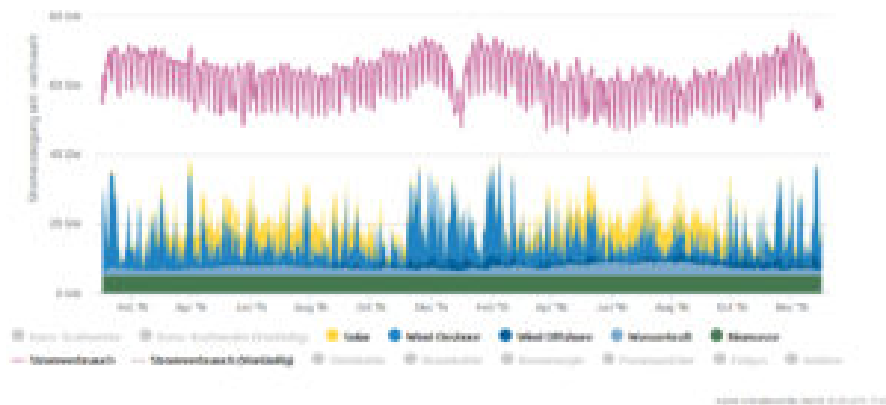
80 GW

60 GW

40 GW

20 GW

0 GW

Stromerzeugung pro Viertelstunde

Feb '16 Apr '16 Jun '16 Aug '16 Okt '16 Dez '16 Feb '17 Apr '17 Jun '17 Aug '17 Okt '17 Dez '17

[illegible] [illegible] Solar Wind Onshore Wind Offshore Wasserkraft Biomasse

Stromverbrauch Stromverbrauch (Vorläufig) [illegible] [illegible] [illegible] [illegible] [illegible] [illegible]

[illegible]